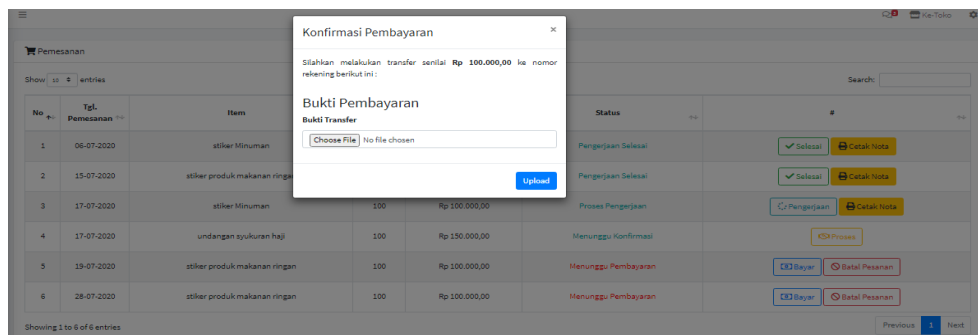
Ke Toko

Pemesanan

Show 10 entries

Search:

| No | Tgl. Pemesanan | Item | | | Status | # |
|---|---|---|---|---|---|---|
| 1 | 06-07-2020 | stiker Minuman | | | Pengerjaan Selesai | Selesai Cetak Nota |
| 2 | 15-07-2020 | stiker produk makanan ringan | | | Pengerjaan Selesai | Selesai Cetak Nota |
| 3 | 17-07-2020 | stiker Minuman | 100 | Rp 100.000,00 | Proses Pengerjaan | Pengerjaan Cetak Nota |
| 4 | 17-07-2020 | undangan syukuran haji | 100 | Rp 150.000,00 | Menunggu Konfirmasi | Proses |
| 5 | 19-07-2020 | stiker produk makanan ringan | 100 | Rp 100.000,00 | Menunggu Pembayaran | Bayar Batal Pesanan |
| 6 | 28-07-2020 | stiker produk makanan ringan | 100 | Rp 100.000,00 | Menunggu Pembayaran | Bayar Batal Pesanan |

Showing 1 to 6 of 6 entries

Previous 1 Next

Konfirmasi Pembayaran ×

Silahkan melakukan transfer senilai **Rp 100.000,00** ke nomor rekening berikut ini :

Bukti Pembayaran

Bukti Transfer

Choose File No file chosen

Upload